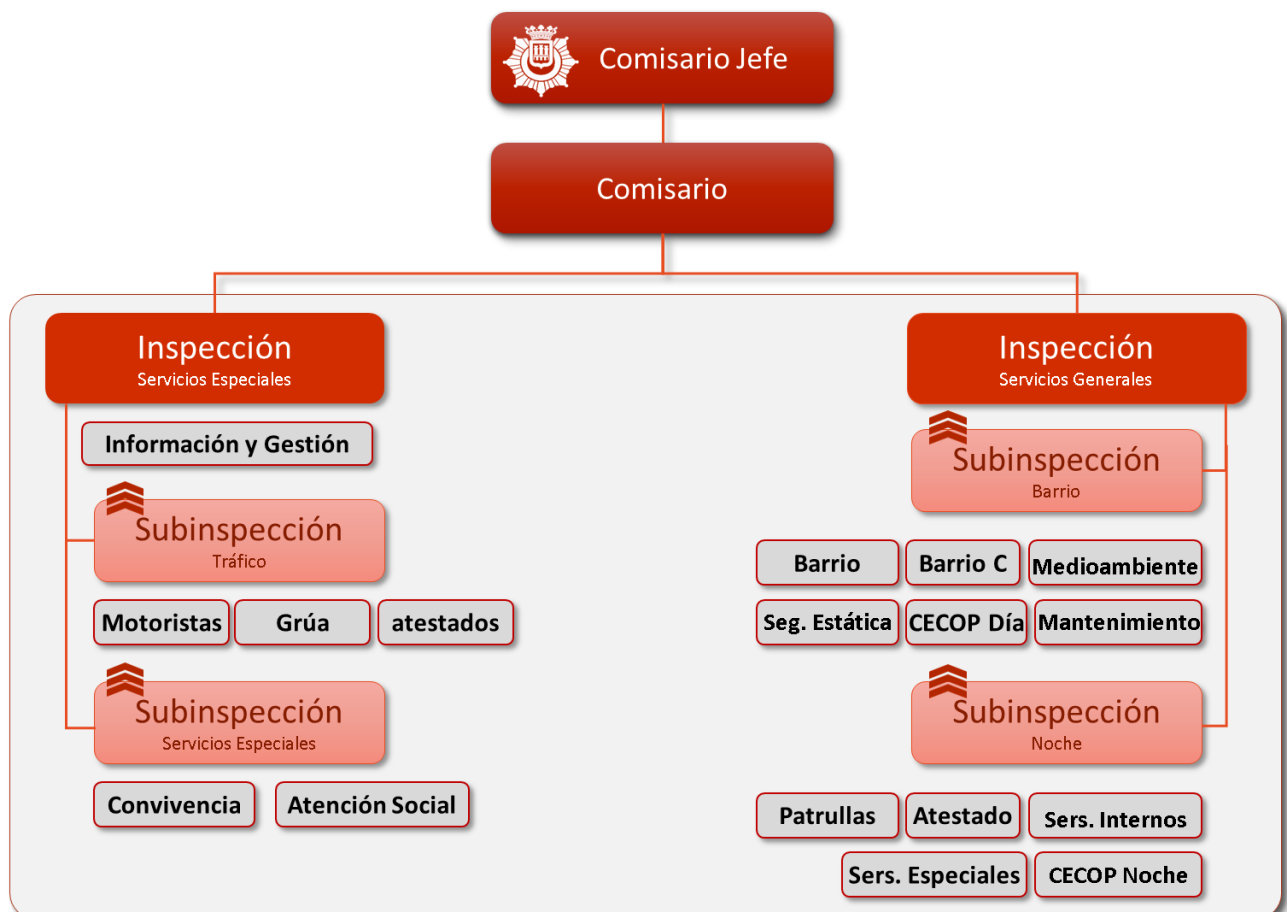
Comisario Jefe

Comisario

Inspección
Servicios Especiales

Información y Gestión

Subinspección
Tráfico

Motoristas
Grúa
atestados

Subinspección
Servicios Especiales

Convivencia
Atención Social

Inspección
Servicios Generales

Subinspección
Barrio

Barrio
Barrio C
Medioambiente
Seg. Estática
CECOP Día
Mantenimiento

Subinspección
Noche

Patrullas
Atestado
Sers. Internos
Sers. Especiales
CECOP Noche